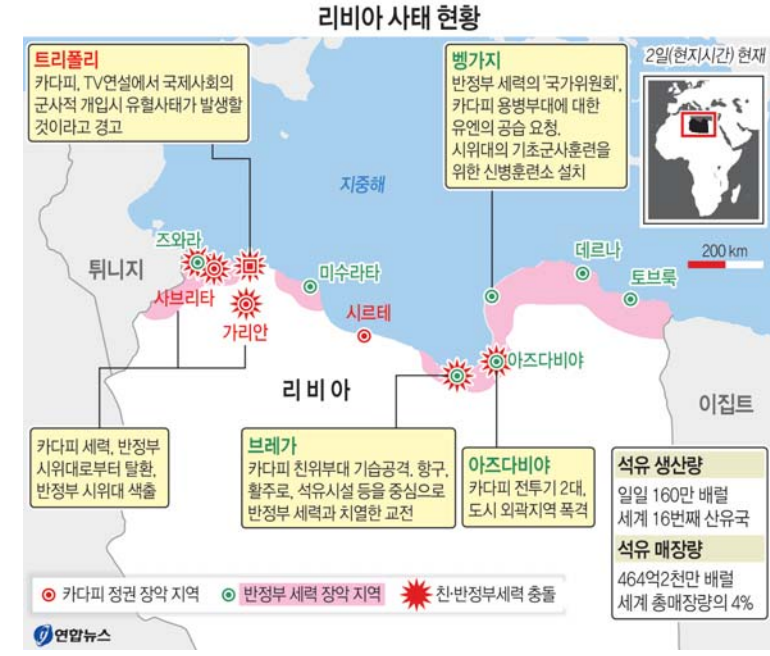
리비아 사태 현황

트리폴리
카다피, TV연설에서 국제사회의 군사적 개입시 유혈사태가 발생할 것이라고 경고

벵가지
반정부 세력의 '국가위원회', 카다피 용병부대에 대한 유엔의 공습 요청, 시위대의 기초군사훈련을 위한 신병훈련소 설치

2일(현지시간) 현재

200 km

지중해

즈와라
튀니지
사브리타
가리안
미수라타
시르테
데르나
토브룩
리 비 아
아즈다비야
이집트

카다피 세력, 반정부 시위대로부터 탈환, 반정부 시위대 색출

브레가
카다피 친위부대 기습공격, 항구, 활주로, 석유시설 등을 중심으로 반정부 세력과 치열한 교전

아즈다비야
카다피 전투기 2대, 도시 외곽지역 폭격

석유 생산량
일일 160만 배럴
세계 16번째 산유국

석유 매장량
464억2천만 배럴
세계 총매장량의 4%

카다피 정권 장악 지역
반정부 세력 장악 지역
친·반정부세력 충돌

연합뉴스